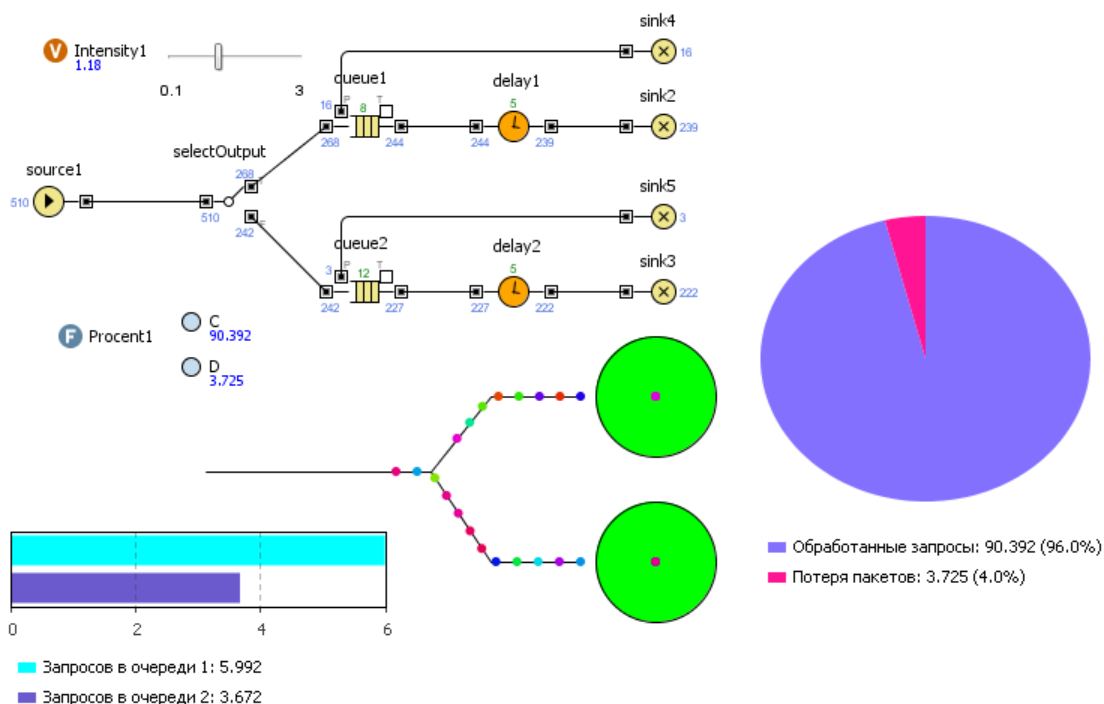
Intensity1
1.18

0.1
3

sink4
16

queue1
16
P
T
8
268
244

delay1
5
244
239

sink2
239

source1
510

selectOutput
268
510
242

sink5
3

queue2
3
P
T
12
242
227

delay2
5
227
222

sink3
222

Procent1
C
90.392
D
3.725

0
2
4
6

Запросов в очереди 1: 5.992
Запросов в очереди 2: 3.672

Обработанные запросы: 90.392 (96.0%)
Потеря пакетов: 3.725 (4.0%)